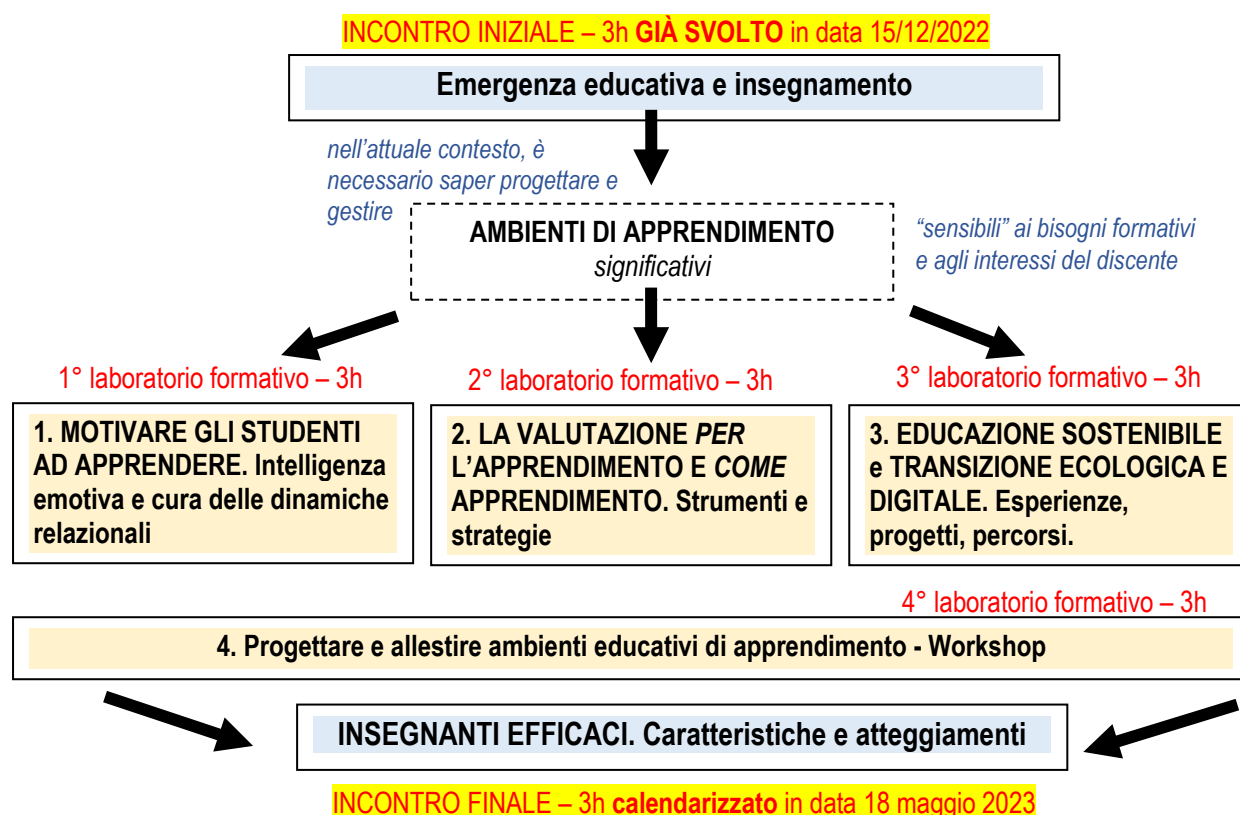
INCONTRO INIZIALE – 3h **GIÀ SVOLTO** in data 15/12/2022

Emergenza educativa e insegnamento

*nell'attuale contesto, è necessario saper progettare e gestire*

AMBIENTI DI APPRENDIMENTO
*significativi*

*"sensibili" ai bisogni formativi e agli interessi del discente*

1° laboratorio formativo – 3h

1. MOTIVARE GLI STUDENTI AD APPRENDERE. Intelligenza emotiva e cura delle dinamiche relazionali

2° laboratorio formativo – 3h

2. LA VALUTAZIONE *PER* L'APPRENDIMENTO E *COME* APPRENDIMENTO. Strumenti e strategie

3° laboratorio formativo – 3h

3. EDUCAZIONE SOSTENIBILE e TRANSIZIONE ECOLOGICA E DIGITALE. Esperienze, progetti, percorsi.

4° laboratorio formativo – 3h

4. Progettare e allestire ambienti educativi di apprendimento - Workshop

INSEGNANTI EFFICACI. Caratteristiche e atteggiamenti

INCONTRO FINALE – 3h **calendarizzato** in data 18 maggio 2023